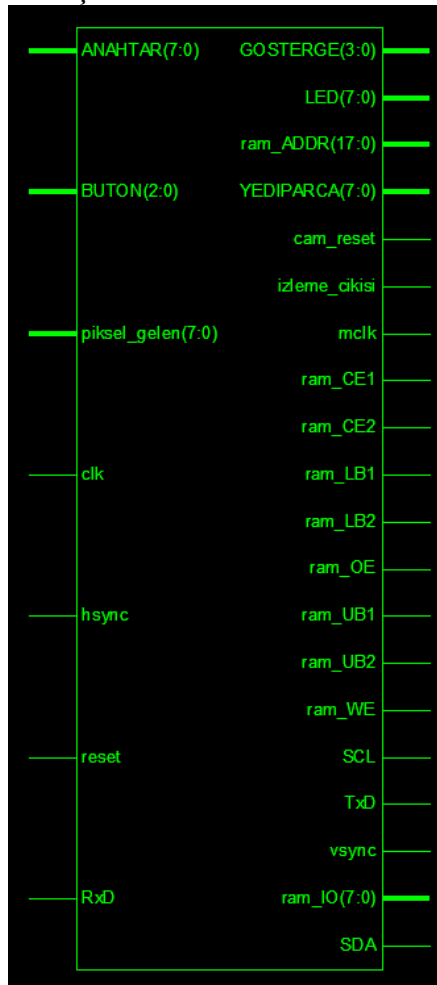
ANAHTAR(7:0)
BUTON(2:0)
piksel_gelen(7:0)
clk
hsync
reset
RxD

GOSTERGE(3:0)
LED(7:0)
ram_ADDR(17:0)
YEDIPARCA(7:0)
cam_reset
izleme_cikisi
mclk
ram_CE1
ram_CE2
ram_LB1
ram_LB2
ram_OE
ram_UB1
ram_UB2
ram_WE
SCL
TxD
vsync
ram_IO(7:0)
SDA